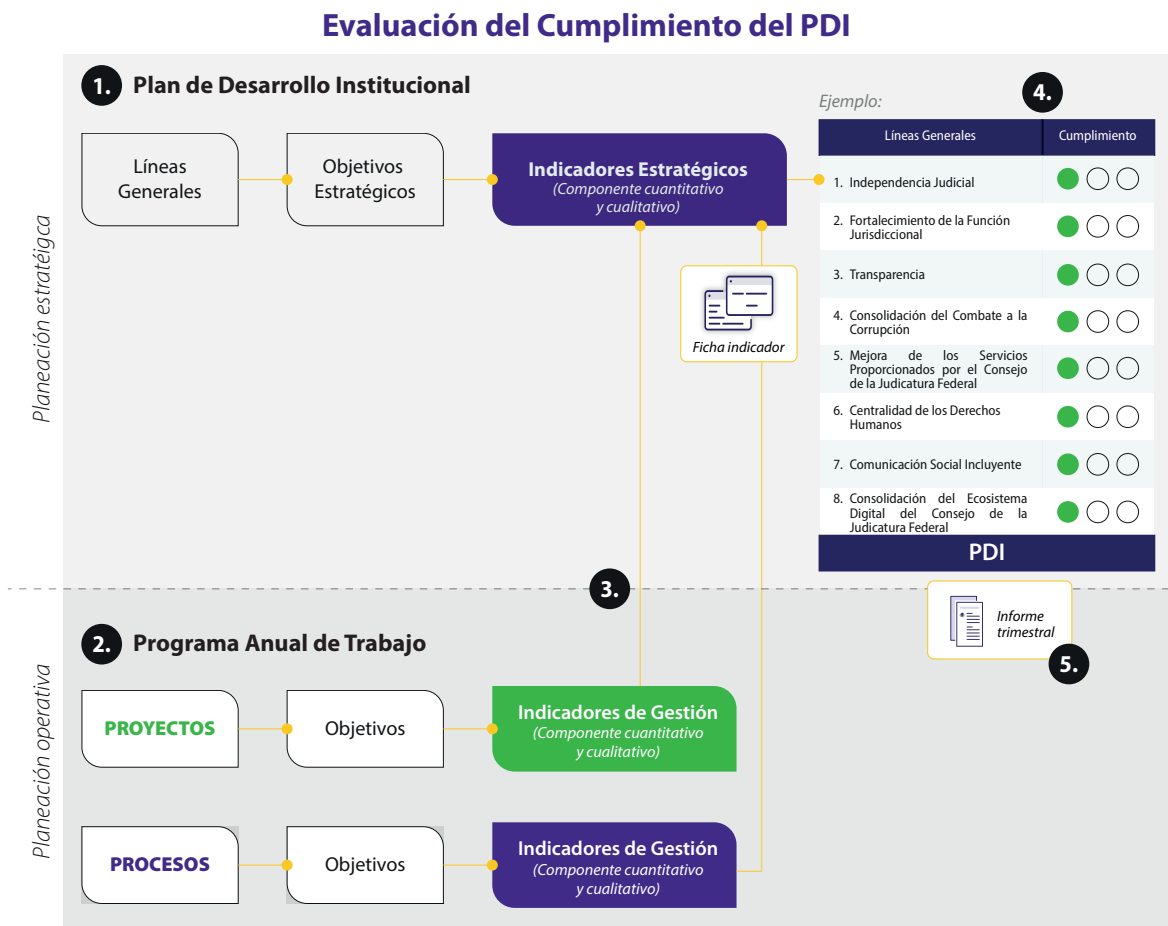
Evaluación del Cumplimiento del PDI

Planeación estratégica

1. Plan de Desarrollo Institucional

Líneas Generales

Objetivos Estratégicos

Indicadores Estratégicos
(Componente cuantitativo y cualitativo)

Ficha indicador

Ejemplo:

4.

| Líneas Generales | Cumplimiento |
|---|---|
| 1. Independencia Judicial | |
| 2. Fortalecimiento de la Función Jurisdiccional | |
| 3. Transparencia | |
| 4. Consolidación del Combate a la Corrupción | |
| 5. Mejora de los Servicios Proporcionados por el Consejo de la Judicatura Federal | |
| 6. Centralidad de los Derechos Humanos | |
| 7. Comunicación Social Incluyente | |
| 8. Consolidación del Ecosistema Digital del Consejo de la Judicatura Federal | |

PDI

3.

Informe trimestral

5.

Planeación operativa

2. Programa Anual de Trabajo

PROYECTOS

Objetivos

Indicadores de Gestión
(Componente cuantitativo y cualitativo)

PROCESOS

Objetivos

Indicadores de Gestión
(Componente cuantitativo y cualitativo)